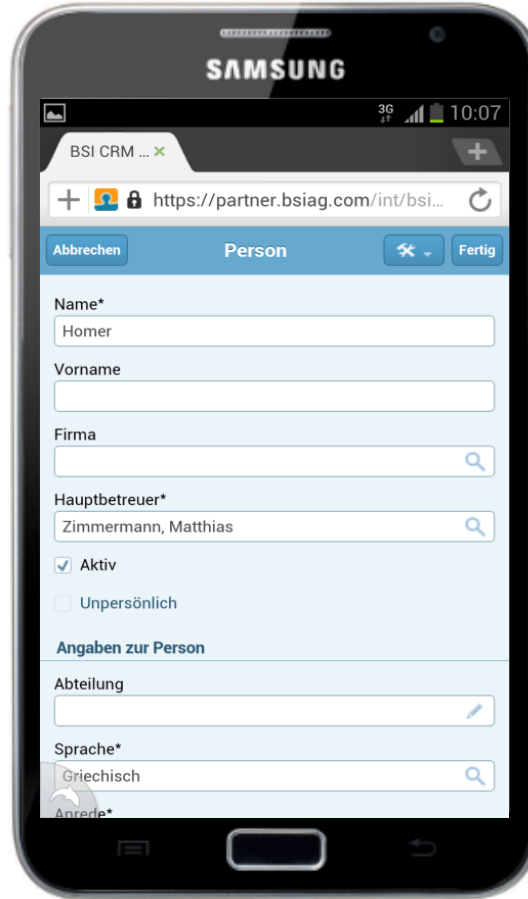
SAMSUNG

3G 10:07

BSI CRM ... ×

https://partner.bsiag.com/int/bsi...

Abbrechen

Person

Fertig

Name*

Homer

Vorname

Firma

Hauptbetreuer*

Zimmermann, Matthias

Aktiv

Unpersönlich

Angaben zur Person

Abteilung

Sprache*

Griechisch

Anrede*